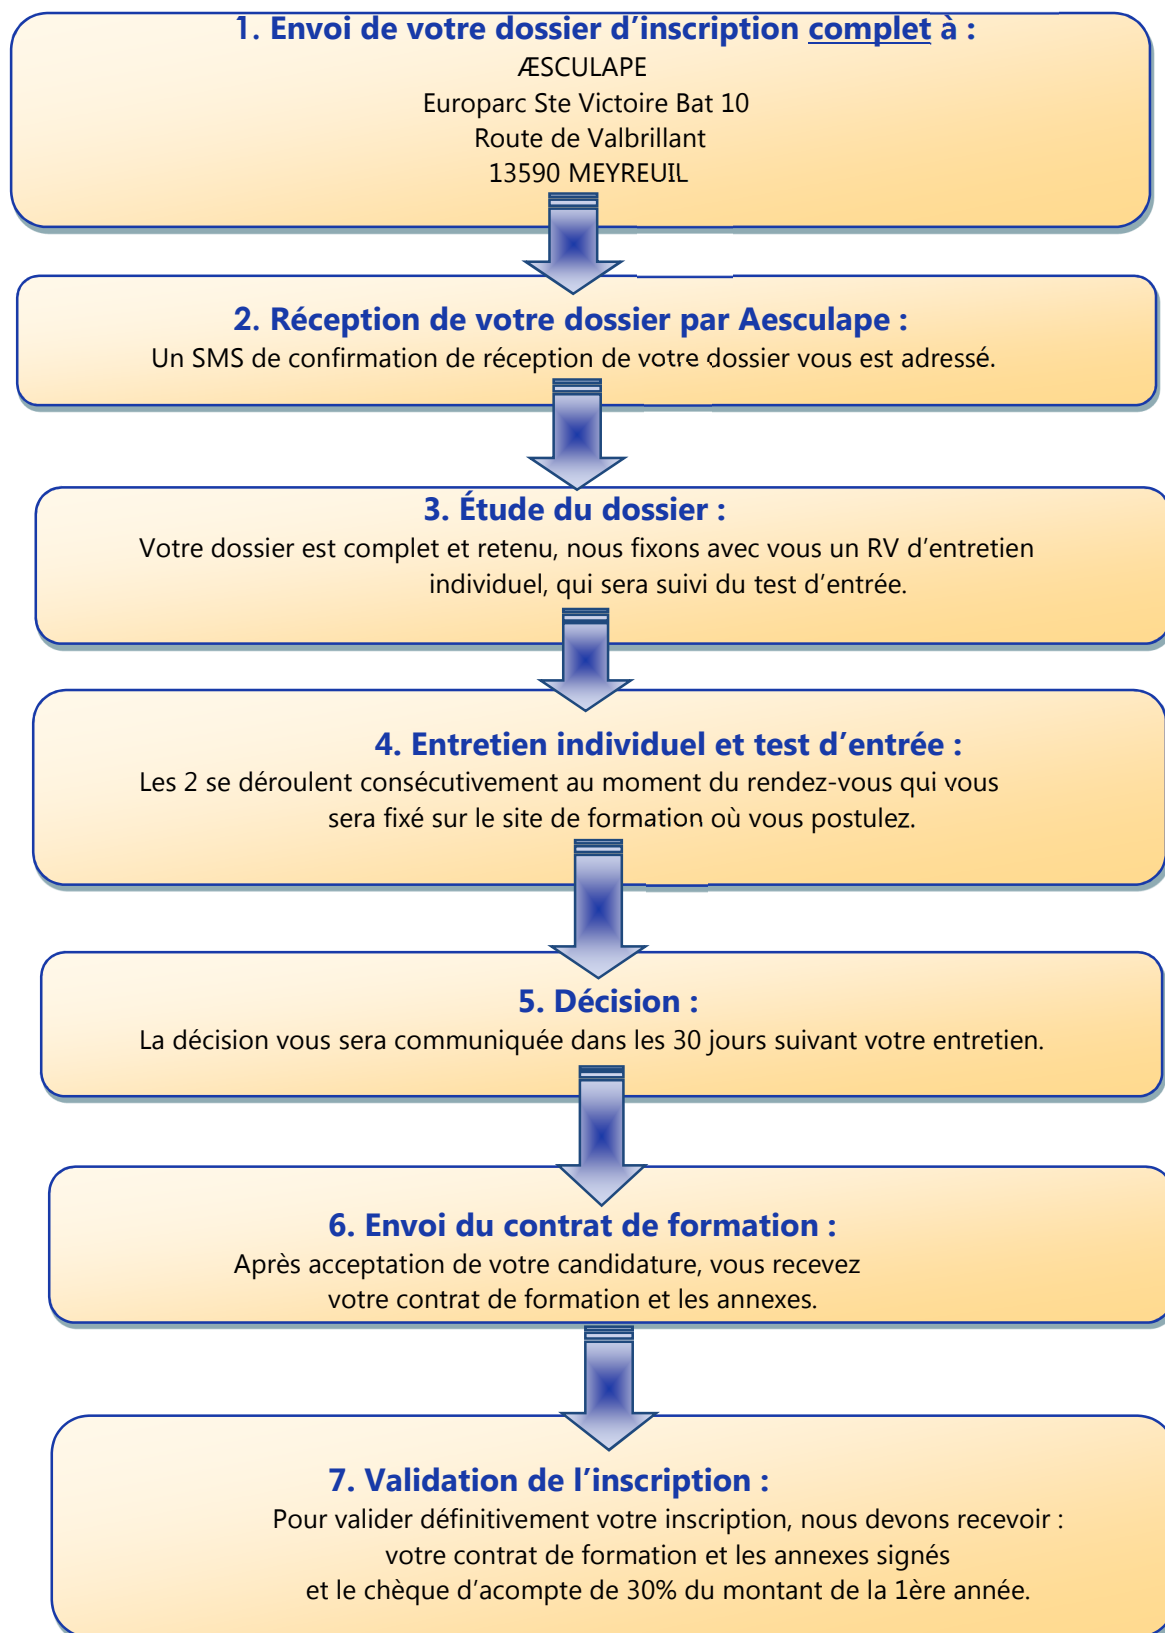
1. Envoi de votre dossier d’inscription complet à :
ÆSCULAPE
Europarc Ste Victoire Bat 10
Route de Valbrillant
13590 MEYREUIL

2. Réception de votre dossier par Aesculape :
Un SMS de confirmation de réception de votre dossier vous est adressé.

3. Étude du dossier :
Votre dossier est complet et retenu, nous fixons avec vous un RV d’entretien individuel, qui sera suivi du test d’entrée.

4. Entretien individuel et test d’entrée :
Les 2 se déroulent consécutivement au moment du rendez-vous qui vous sera fixé sur le site de formation où vous postulez.

5. Décision :
La décision vous sera communiquée dans les 30 jours suivant votre entretien.

6. Envoi du contrat de formation :
Après acceptation de votre candidature, vous recevez votre contrat de formation et les annexes.

7. Validation de l’inscription :
Pour valider définitivement votre inscription, nous devons recevoir :
votre contrat de formation et les annexes signés
et le chèque d’acompte de 30% du montant de la 1ère année.